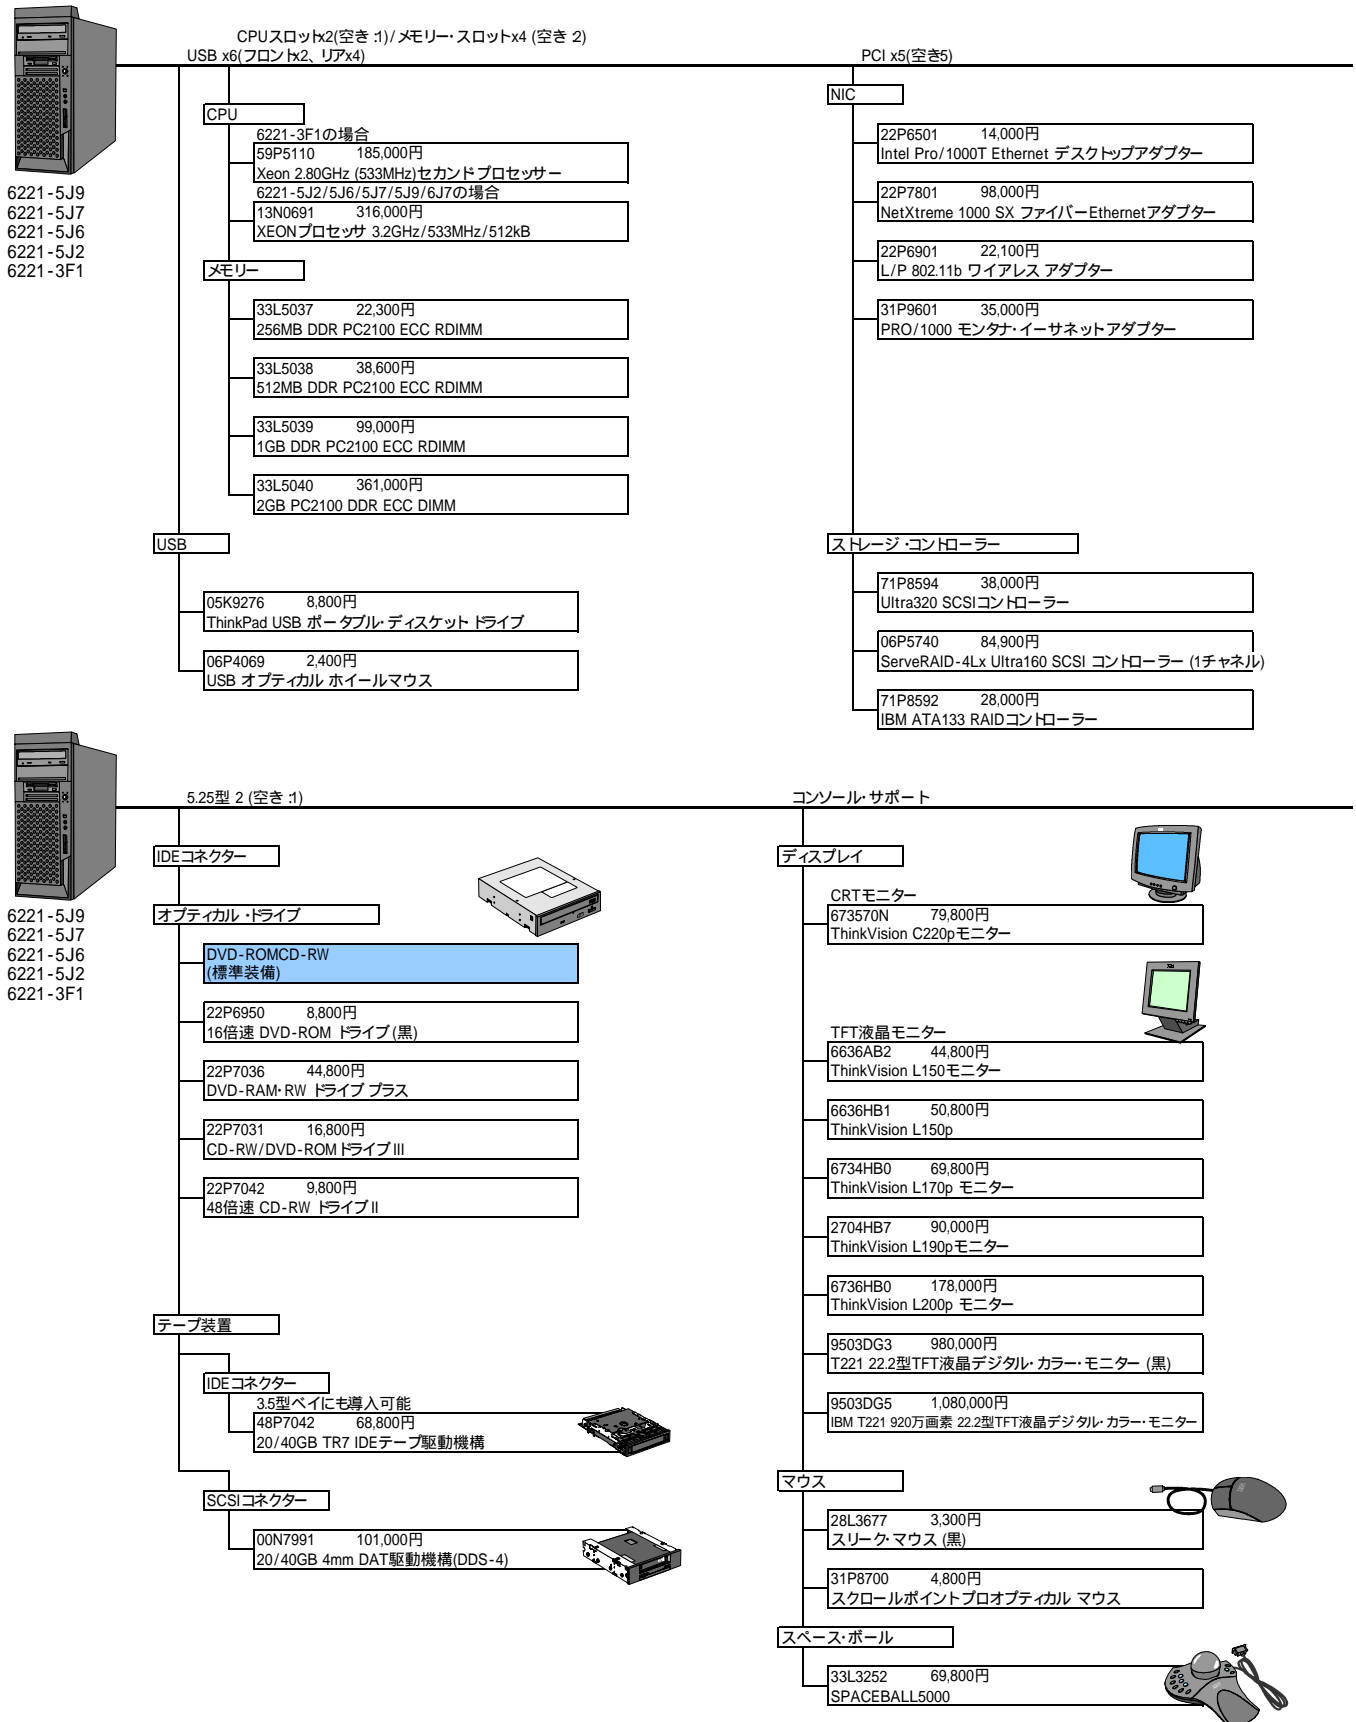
CPUスロットx2(空き :1)/ メモリー・スロットx4 (空き 2)
USB x6(フロントx2、リアx4)

PCI x5(空き5)

6221-5J9
6221-5J7
6221-5J6
6221-5J2
6221-3F1

CPU
6221-3F1の場合
59P5110 185,000円
Xeon 2.80GHz (533MHz)セカンドプロセッサー
6221-5J2/5J6/5J7/5J9/6J7の場合
13N0691 316,000円
XEONプロセッサ 3.2GHz/533MHz/512kB

メモリー
33L5037 22,300円
256MB DDR PC2100 ECC RDIMM
33L5038 38,600円
512MB DDR PC2100 ECC RDIMM
33L5039 99,000円
1GB DDR PC2100 ECC RDIMM
33L5040 361,000円
2GB PC2100 DDR ECC DIMM

USB
05K9276 8,800円
ThinkPad USB ポータブル・ディスケット ドライブ
06P4069 2,400円
USB オプティカル ホイールマウス

NIC
22P6501 14,000円
Intel Pro/1000T Ethernet デスクトップアダプター
22P7801 98,000円
NetXtreme 1000 SX ファイバーEthernetアダプター
22P6901 22,100円
L/P 802.11b ワイアレス アダプター
31P9601 35,000円
PRO/1000 モンタナ・イーサネットアダプター

ストレージ・コントローラー
71P8594 38,000円
Ultra320 SCSIコントローラー
06P5740 84,900円
ServeRAID-4Lx Ultra160 SCSI コントローラー (1チャネル)
71P8592 28,000円
IBM ATA133 RAIDコントローラー

5.25型 2 (空き :1)

コンソール・サポート

6221-5J9
6221-5J7
6221-5J6
6221-5J2
6221-3F1

IDEコネクター

オプティカル・ドライブ
DVD-ROMCD-RW
(標準装備)
22P6950 8,800円
16倍速 DVD-ROM ドライブ(黒)
22P7036 44,800円
DVD-RAM・RW ドライブ プラス
22P7031 16,800円
CD-RW/DVD-ROMドライブIII
22P7042 9,800円
48倍速 CD-RW ドライブII

テープ装置
IDEコネクター
3.5型ベイにも導入可能
48P7042 68,800円
20/40GB TR7 IDEテープ駆動機構
SCSIコネクター
00N7991 101,000円
20/40GB 4mm DAT駆動機構(DDS-4)

ディスプレイ
CRTモニター
673570N 79,800円
ThinkVision C220pモニター
TFT液晶モニター
6636AB2 44,800円
ThinkVision L150モニター
6636HB1 50,800円
ThinkVision L150p
6734HB0 69,800円
ThinkVision L170p モニター
2704HB7 90,000円
ThinkVision L190pモニター
6736HB0 178,000円
ThinkVision L200p モニター
9503DG3 980,000円
T221 22.2型TFT液晶デジタル・カラー・モニター (黒)
9503DG5 1,080,000円
IBM T221 920万画素 22.2型TFT液晶デジタル・カラー・モニター

マウス
28L3677 3,300円
スリーク・マウス (黒)
31P8700 4,800円
スクロールポイントプロオプティカル マウス

スペース・ボール
33L3252 69,800円
SPACEBALL5000